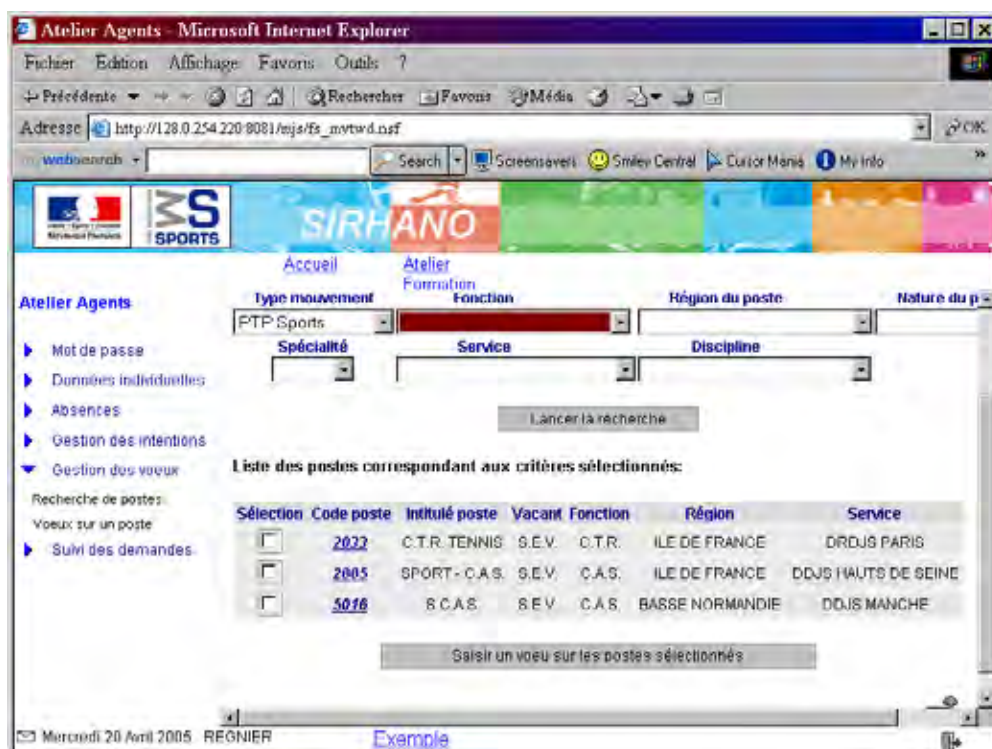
Atelier Agents - Microsoft Internet Explorer

Fichier Edition Affichage Favoris Outils ?

Précédente Rechercher Favoris Média

Adresse http://128.0.254.220:8081/mjs/fs_mvtwd.nsf OK

webssearch Search Screensavers Smiley Central Cursor Mania My Info

SPORTS

SIRHANO

Accueil Atelier Formation

Atelier Agents

Mot de passe

Données individuelles

Absences

Gestion des intentions

Gestion des voeux

Recherche de postes

Voeux sur un poste

Suivi des demandes

Type mouvement Fonction Région du poste Nature du p

PTP Sports

Spécialité Service Discipline

Lancer la recherche

Liste des postes correspondant aux critères sélectionnés:

| Sélection | Code poste | Intitulé poste | Vacant | Fonction | Région | Service |
|---|---|---|---|---|---|---|
| | 2022 | C.T.R. TENNIS | S.E.V. | C.T.R. | ILE DE FRANCE | DRDJS PARIS |
| | 2005 | SPORT - C.A.S. | S.E.V. | C.A.S. | ILE DE FRANCE | DDJS HAUTS DE SEINE |
| | 5016 | S.C.A.S. | S.E.V. | C.A.S. | BASSE NORMANDIE | DDJS MANCHE |

Saisir un voeu sur les postes sélectionnés

Mercredi 20 Avril 2005 REGNIER

Exemple